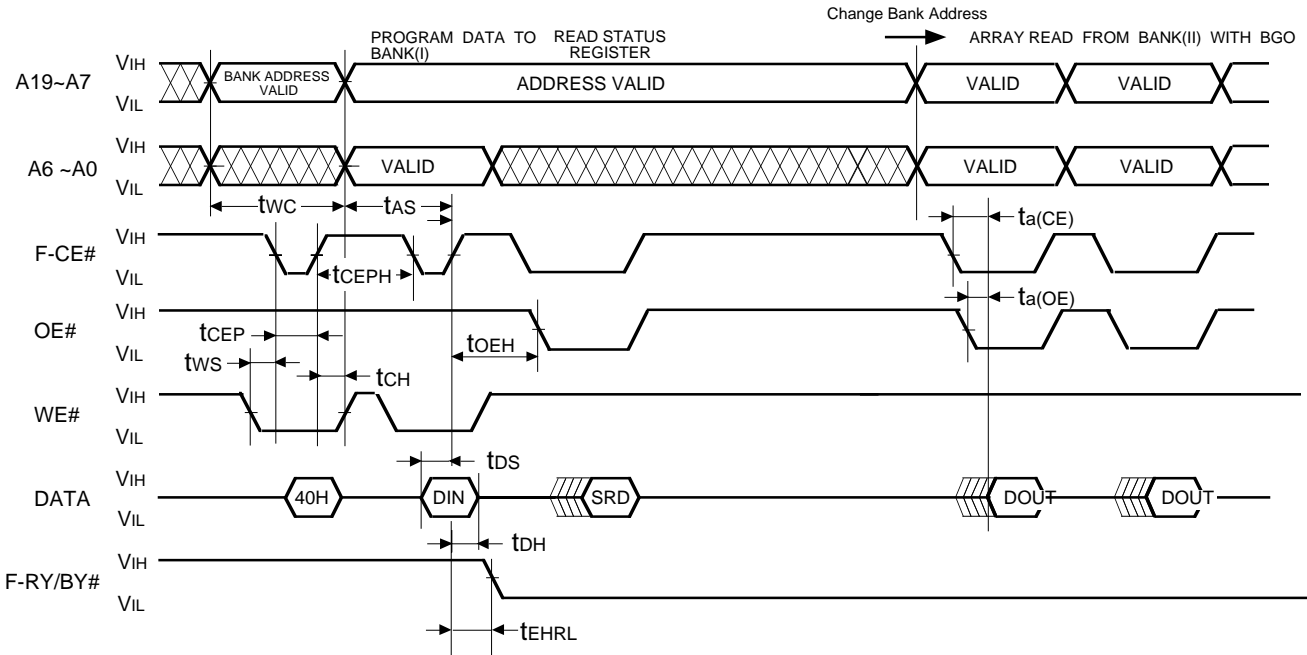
Change Bank Address

PROGRAM DATA TO BANK(I)

READ STATUS REGISTER

ARRAY READ FROM BANK(II) WITH BGO

A19~A7

VIH

VIL

BANK ADDRESS VALID

ADDRESS VALID

VALID

VALID

A6 ~A0

VIH

VIL

VALID

VALID

VALID

tWC

tAS

ta(CE)

F-CE#

VIH

VIL

tCEPH

ta(OE)

OE#

VIH

VIL

tCEP

tOEH

tWS

tCH

WE#

VIH

VIL

tDS

DATA

VIH

VIL

40H

DIN

SRD

DOUT

DOUT

tDH

F-RY/BY#

VIH

VIL

tEHRL